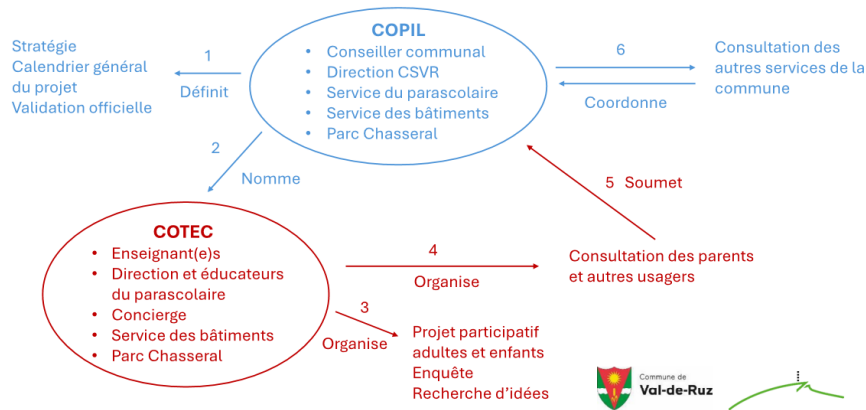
COPIL
• Conseiller communal
• Direction CSVR
• Service du parascolaire
• Service des bâtiments
• Parc Chasseral

Stratégie
Calendrier général du projet
Validation officielle

1
Définit

6
Coordonne

Consultation des autres services de la commune

2
Nomme

5 Soumet

COTEC
• Enseignant(e)s
• Direction et éducateurs du parascolaire
• Concierge
• Service des bâtiments
• Parc Chasseral

4
Organise

Consultation des parents et autres usagers

3
Organise

Projet participatif adultes et enfants
Enquête
Recherche d'idées

Commune de
Val-de-Ruz